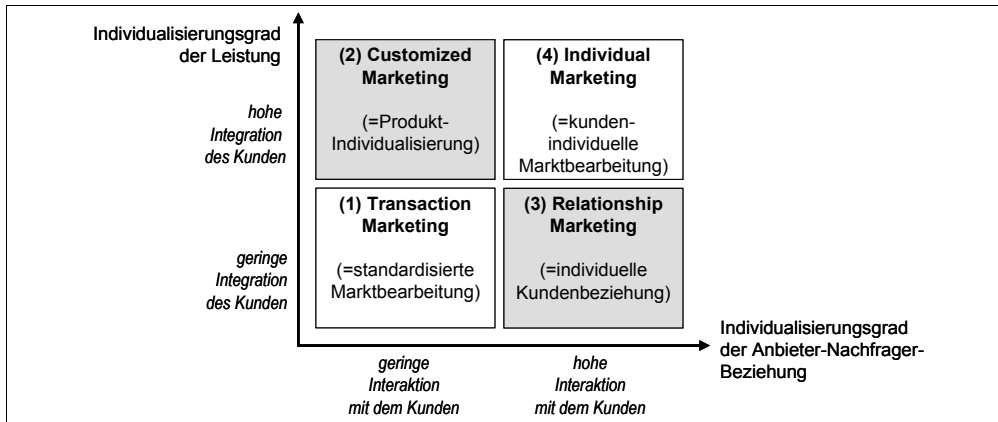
Individualisierungsgrad der Leistung

hohe Integration des Kunden

geringe Integration des Kunden

(2) Customized Marketing

(=Produkt-Individualisierung)

(4) Individual Marketing

(=kunden-individuelle Marktbearbeitung)

(1) Transaction Marketing

(=standardisierte Marktbearbeitung)

(3) Relationship Marketing

(=individuelle Kundenbeziehung)

Individualisierungsgrad der Anbieter-Nachfrager-Beziehung

geringe Interaktion mit dem Kunden

hohe Interaktion mit dem Kunden